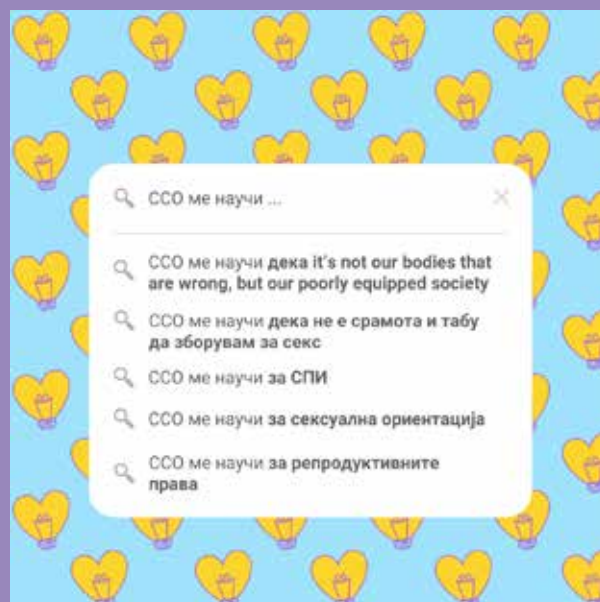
ССО ме научи ...

ССО ме научи дека it's not our bodies that are wrong, but our poorly equipped society

ССО ме научи дека не е срамота и табу да зборувам за секс

ССО ме научи за СПИ

ССО ме научи за сексуална ориентација

ССО ме научи за репродуктивните права